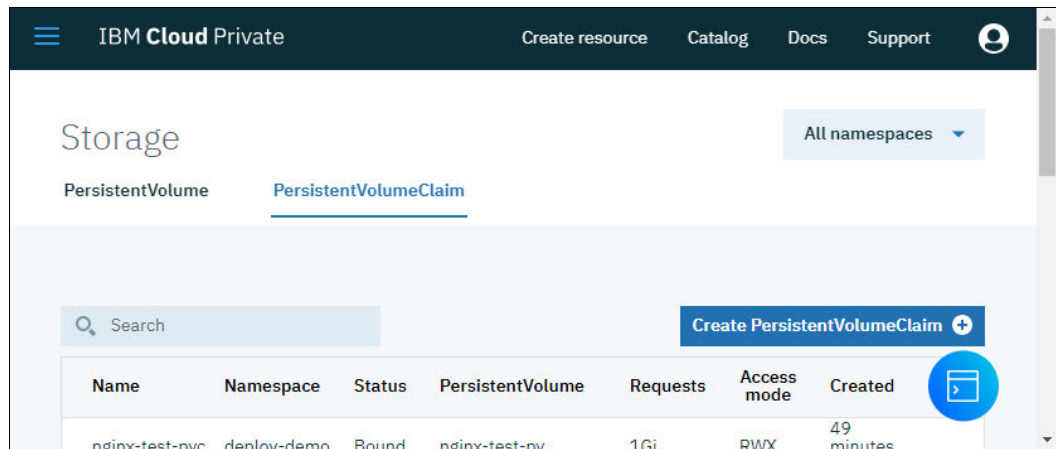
IBM Cloud Private

Create resource Catalog Docs Support

Storage

All namespaces

PersistentVolume PersistentVolumeClaim

Search

Create PersistentVolumeClaim

| Name | Namespace | Status | PersistentVolume | Requests | Access mode | Created |
|---|---|---|---|---|---|---|
| nginx-test-pvc | deploy-demo | Bound | nginx-test-pv | 1Gi | RWX | 49 minutes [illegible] |